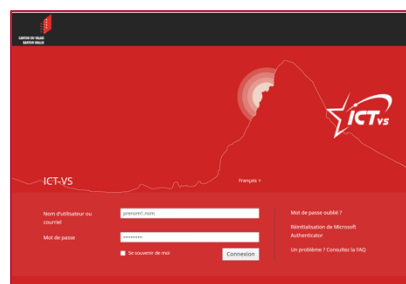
CANTON DU VALAIS
KANTON WALLIS

ICTVS

ICT-VS

Français

Nom d'utilisateur ou courriel
prenom1.nom

Mot de passe
••••••••••

Se souvenir de moi

Connexion

Mot de passe oublié ?

Réinitialisation de Microsoft Authenticator

Un problème ? Consultez la FAQ